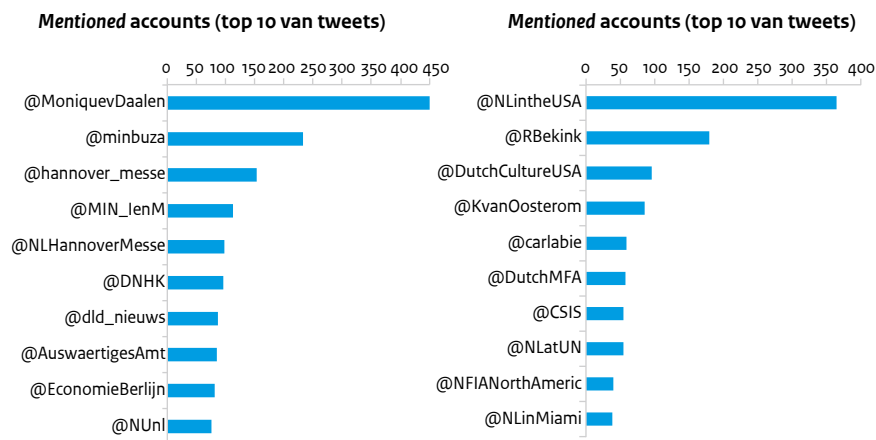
*Mentioned* accounts (top 10 van tweets)

0 50 100 150 200 250 300 350 400 450

@MoniquevDaalen
@minbuza
@hannover_messe
@MIN_IenM
@NLHannoverMesse
@DNHK
@dld_nieuws
@AuswaertigesAmt
@EconomieBerlijn
@NUnl

*Mentioned* accounts (top 10 van tweets)

0 50 100 150 200 250 300 350 400

@NLintheUSA
@RBekink
@DutchCultureUSA
@KvanOosterom
@carlabie
@DutchMFA
@CSIS
@NLatUN
@NFIANorthAmeric
@NLinMiami